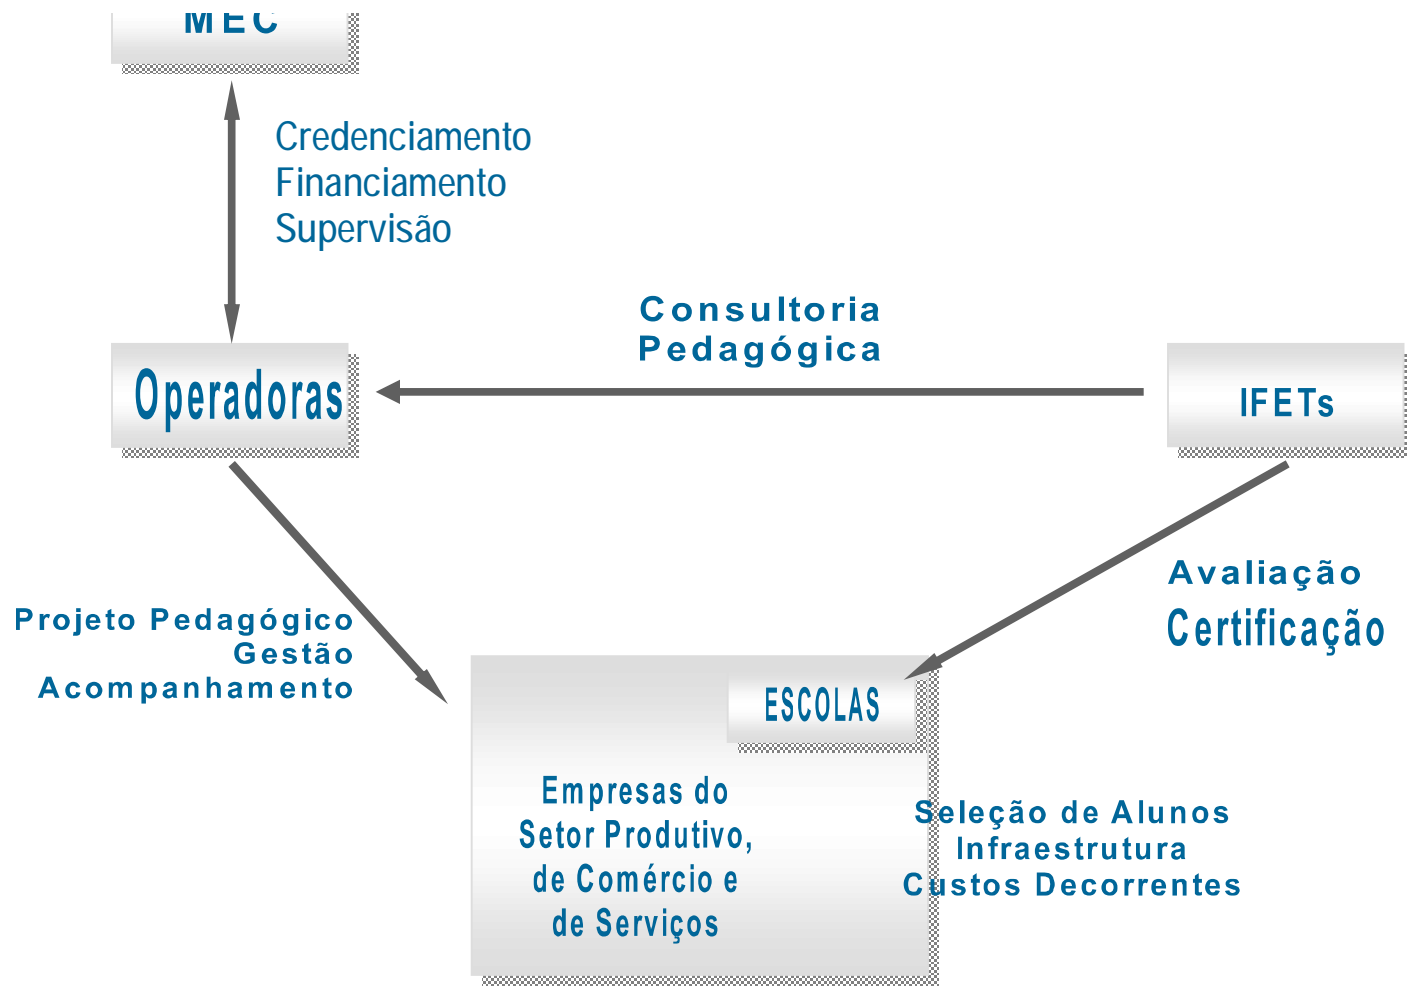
MEC

Credenciamento
Financiamento
Supervisão

Consultoria
Pedagógica

Operadoras

IFETs

Avaliação
Certificação

Projeto Pedagógico
Gestão
Acompanhamento

ESCOLAS

Empresas do
Setor Produtivo,
de Comércio e
de Serviços

Seleção de Alunos
Infraestrutura
Custos Decorrentes